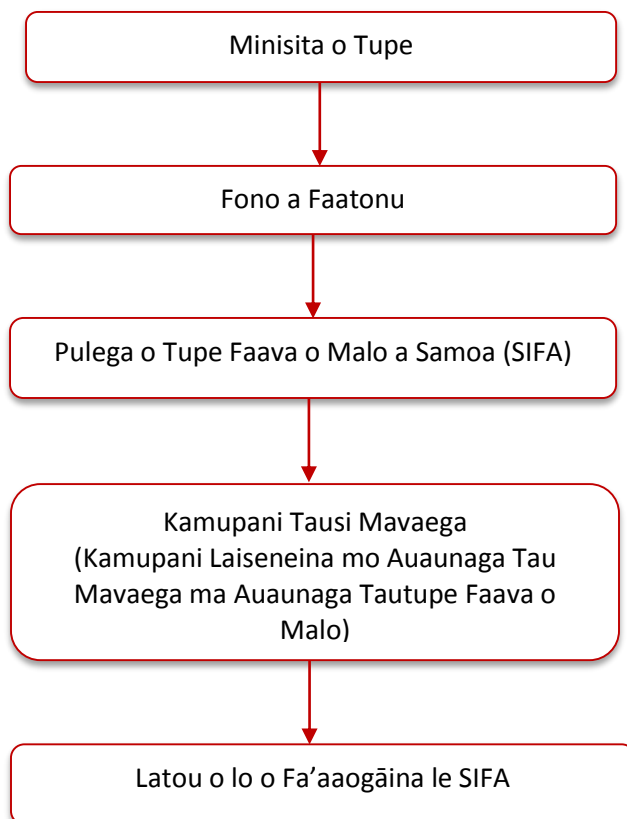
Minisita o Tupe

Fono a Faatonu

Pulega o Tupe Faava o Malo a Samoa (SIFA)

Kamupani Tausi Mavaega
(Kamupani Laiseneina mo Auaunaga Tau Mavaega ma Auaunaga Tautupe Faava o Malo)

Latou o lo o Fa'aaogāina le SIFA